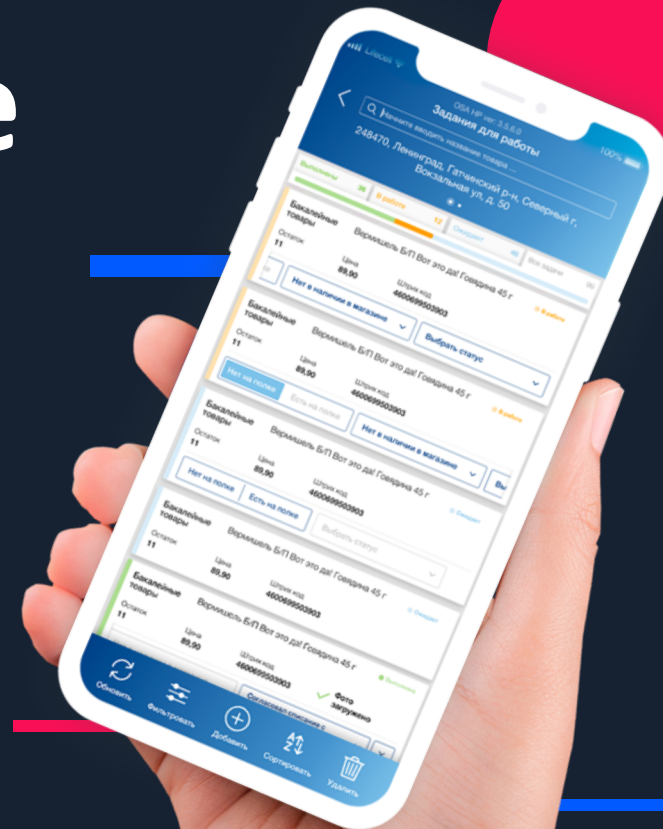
e

Lifecell

100%

OSA HP ver 3.5.6.0
Задания для работы

Начните вводить название товара ...

248470, Ленинград, Гатчинский р-н, Северный г, Вокзальная ул, д. 50

Выполнены 38
В работе 12
Ожидают 45
Все задачи 95

Бакалейные товары
Вермишель Б/П Вот это да! Говядина 45 г
Остаток 11
Цена 89,90
Штрих код 4600699503903
Нет на полке
Есть на полке
Нет в наличии в магазине
Выбрать статус
В работе

Бакалейные товары
Вермишель Б/П Вот это да! Говядина 45 г
Остаток 11
Цена 89,90
Штрих код 4600699503903
Нет на полке
Есть на полке
Выбрать статус
В работе

Бакалейные товары
Вермишель Б/П Вот это да! Говядина 45 г
Остаток 11
Цена 89,90
Штрих код 4600699503903
Нет на полке
Есть на полке
Нет в наличии в магазине
Вы
Ожидает

Бакалейные товары
Вермишель Б/П Вот это да! Говядина 45 г
Остаток 11
Цена 89,90
Штрих код 4600699503903
Выбрать статус
Ожидает

Бакалейные товары
Вермишель Б/П Вот это да! Говядина 45 г
Остаток 11
Цена 89,90
Штрих код 4600699503903
Согласовал списание с
Фото загружено
Выполнено

Обновить
Фильтровать
Добавить
Сортировать
Удалить